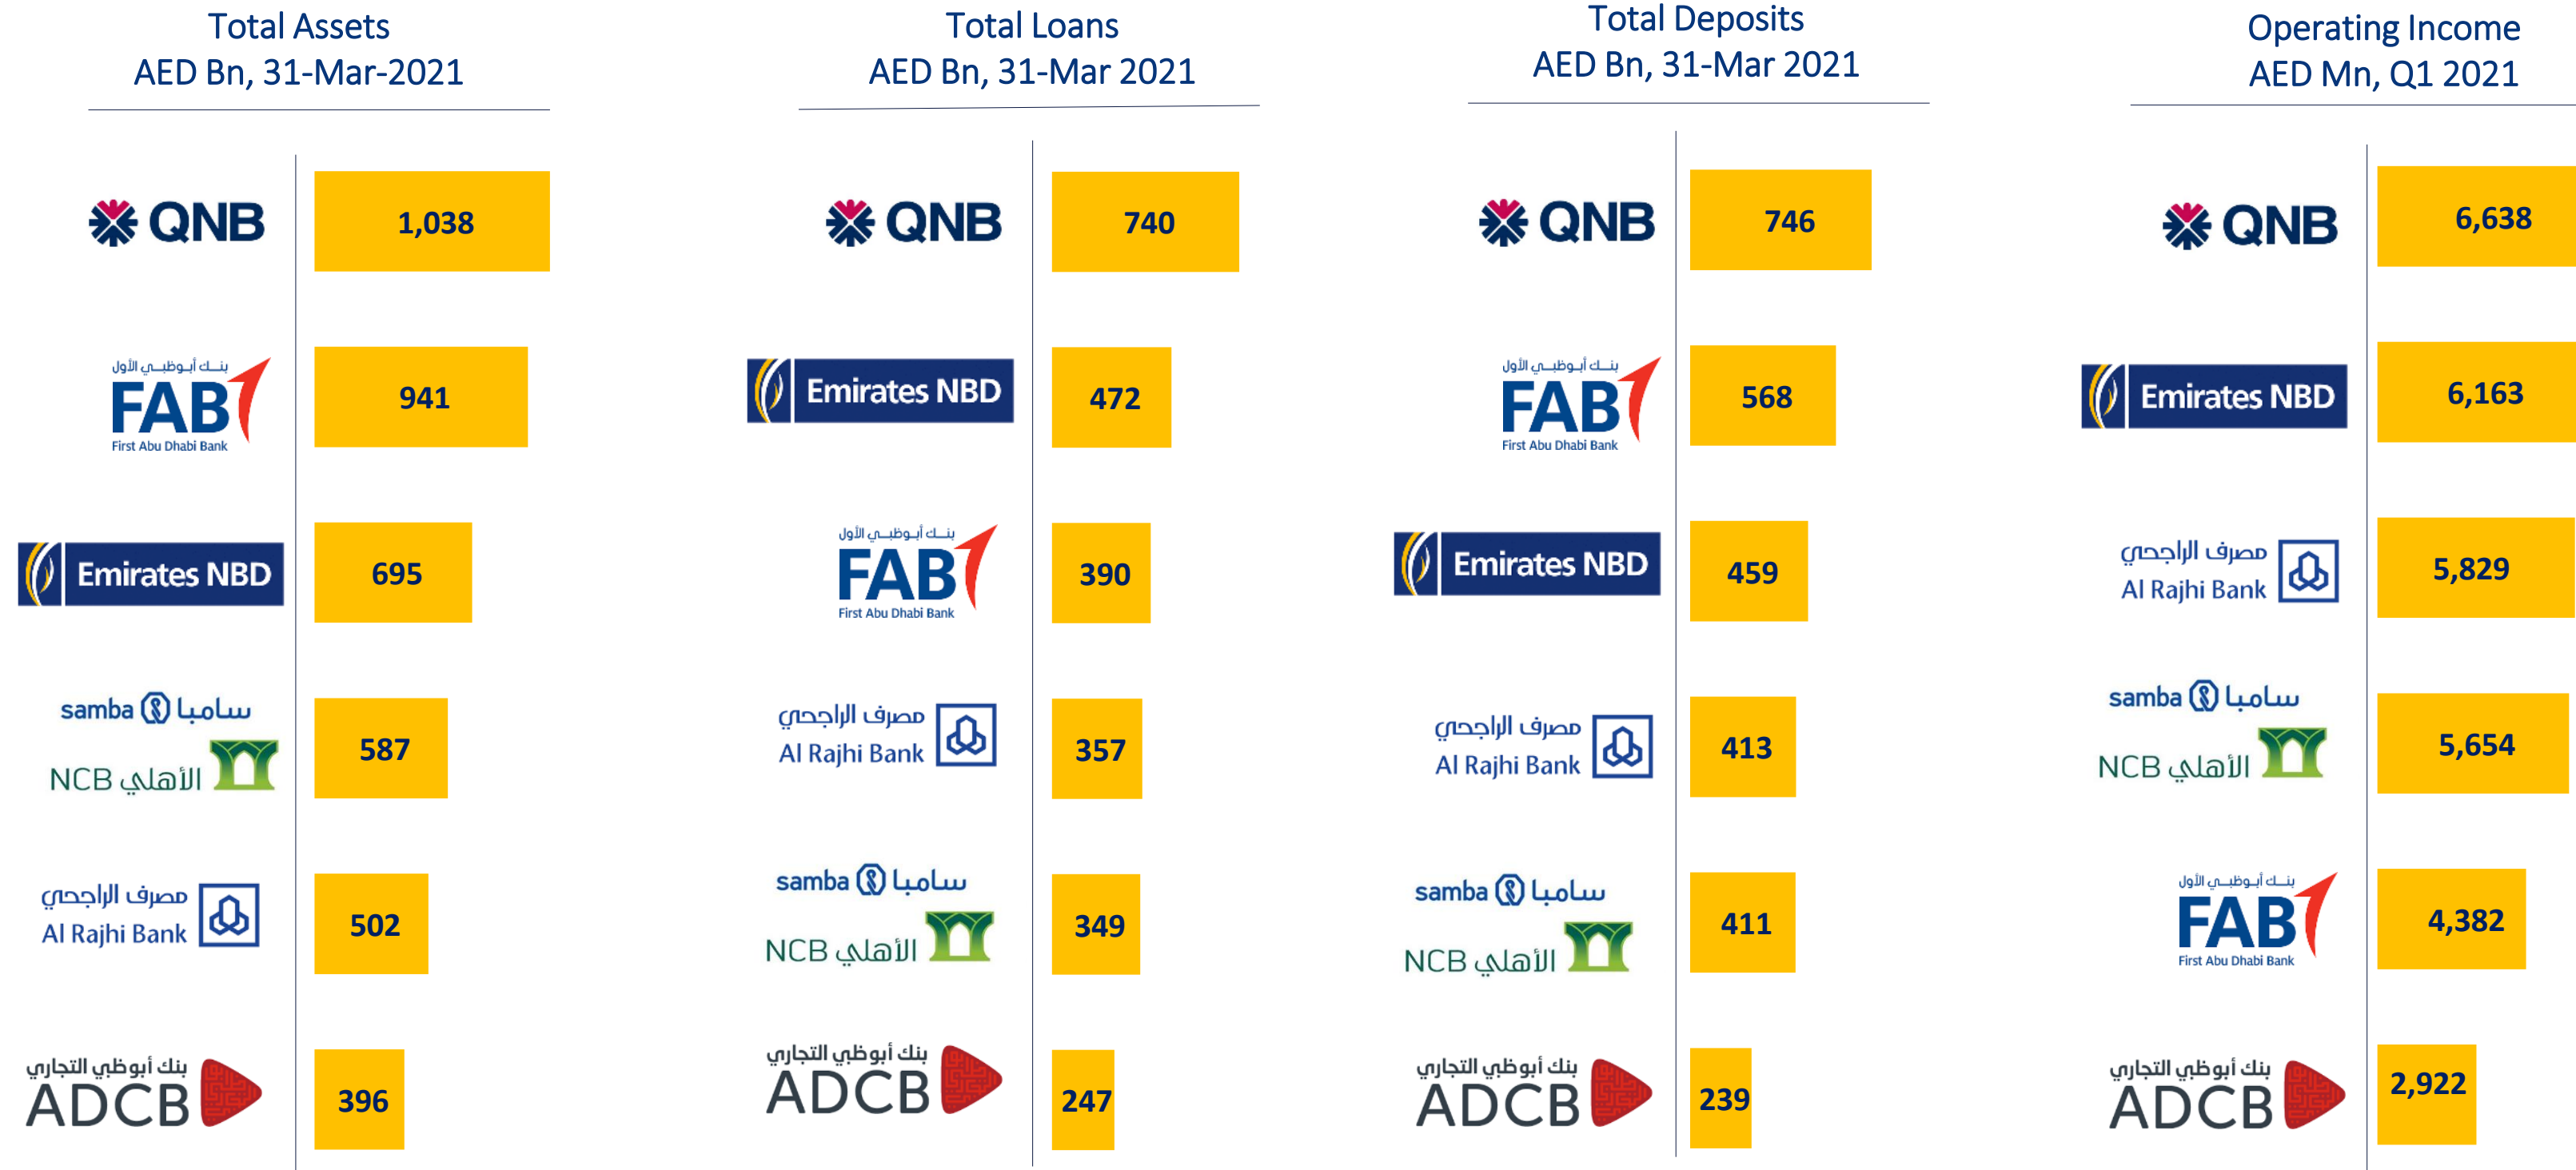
Total Assets
AED Bn, 31-Mar-2021

QNB 1,038
بنك أبوظبي الأول FAB First Abu Dhabi Bank 941
Emirates NBD 695
samba سامبا NCB الأهلي 587
مصرف الراجحي Al Rajhi Bank 502
بنك أبوظبي التجاري ADCB 396

Total Loans
AED Bn, 31-Mar 2021

QNB 740
Emirates NBD 472
بنك أبوظبي الأول FAB First Abu Dhabi Bank 390
مصرف الراجحي Al Rajhi Bank 357
samba سامبا NCB الأهلي 349
بنك أبوظبي التجاري ADCB 247

Total Deposits
AED Bn, 31-Mar 2021

QNB 746
بنك أبوظبي الأول FAB First Abu Dhabi Bank 568
Emirates NBD 459
مصرف الراجحي Al Rajhi Bank 413
samba سامبا NCB الأهلي 411
بنك أبوظبي التجاري ADCB 239

Operating Income
AED Mn, Q1 2021

QNB 6,638
Emirates NBD 6,163
مصرف الراجحي Al Rajhi Bank 5,829
samba سامبا NCB الأهلي 5,654
بنك أبوظبي الأول FAB First Abu Dhabi Bank 4,382
بنك أبوظبي التجاري ADCB 2,922